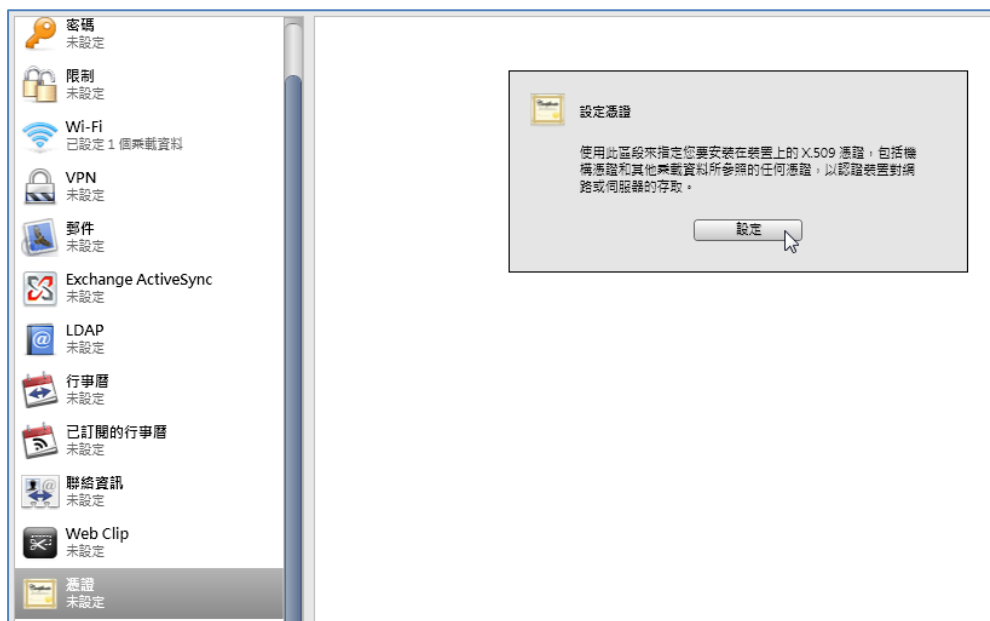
密碼
未設定

限制
未設定

Wi-Fi
已設定 1 個乘載資料

VPN
未設定

郵件
未設定

Exchange ActiveSync
未設定

LDAP
未設定

行事曆
未設定

已訂閱的行事曆
未設定

聯絡資訊
未設定

Web Clip
未設定

憑證
未設定

設定憑證

使用此區段來指定您要安裝在裝置上的 X.509 憑證，包括機構憑證和其他乘載資料所參照的任何憑證，以認證裝置對網路或伺服器的存取。

設定